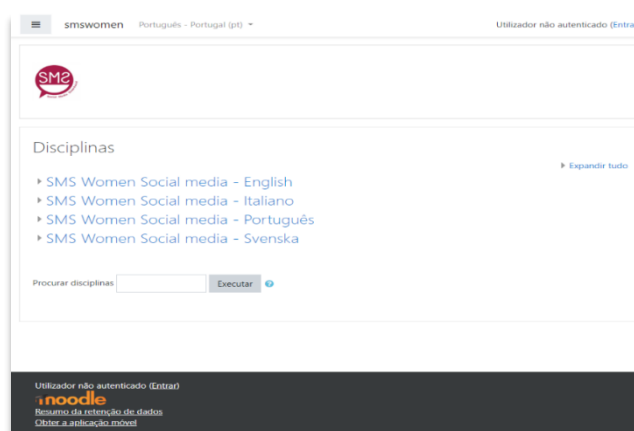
smswomen Português - Portugal (pt)

Utilizador não autenticado (Entra

SMS

Disciplinas

Expandir tudo

SMS Women Social media - English
SMS Women Social media - Italiano
SMS Women Social media - Português
SMS Women Social media - Svenska

Procurar disciplinas Executar

Utilizador não autenticado (Entrar)
moodle
Resumo da retenção de dados
Obter a aplicação móvel